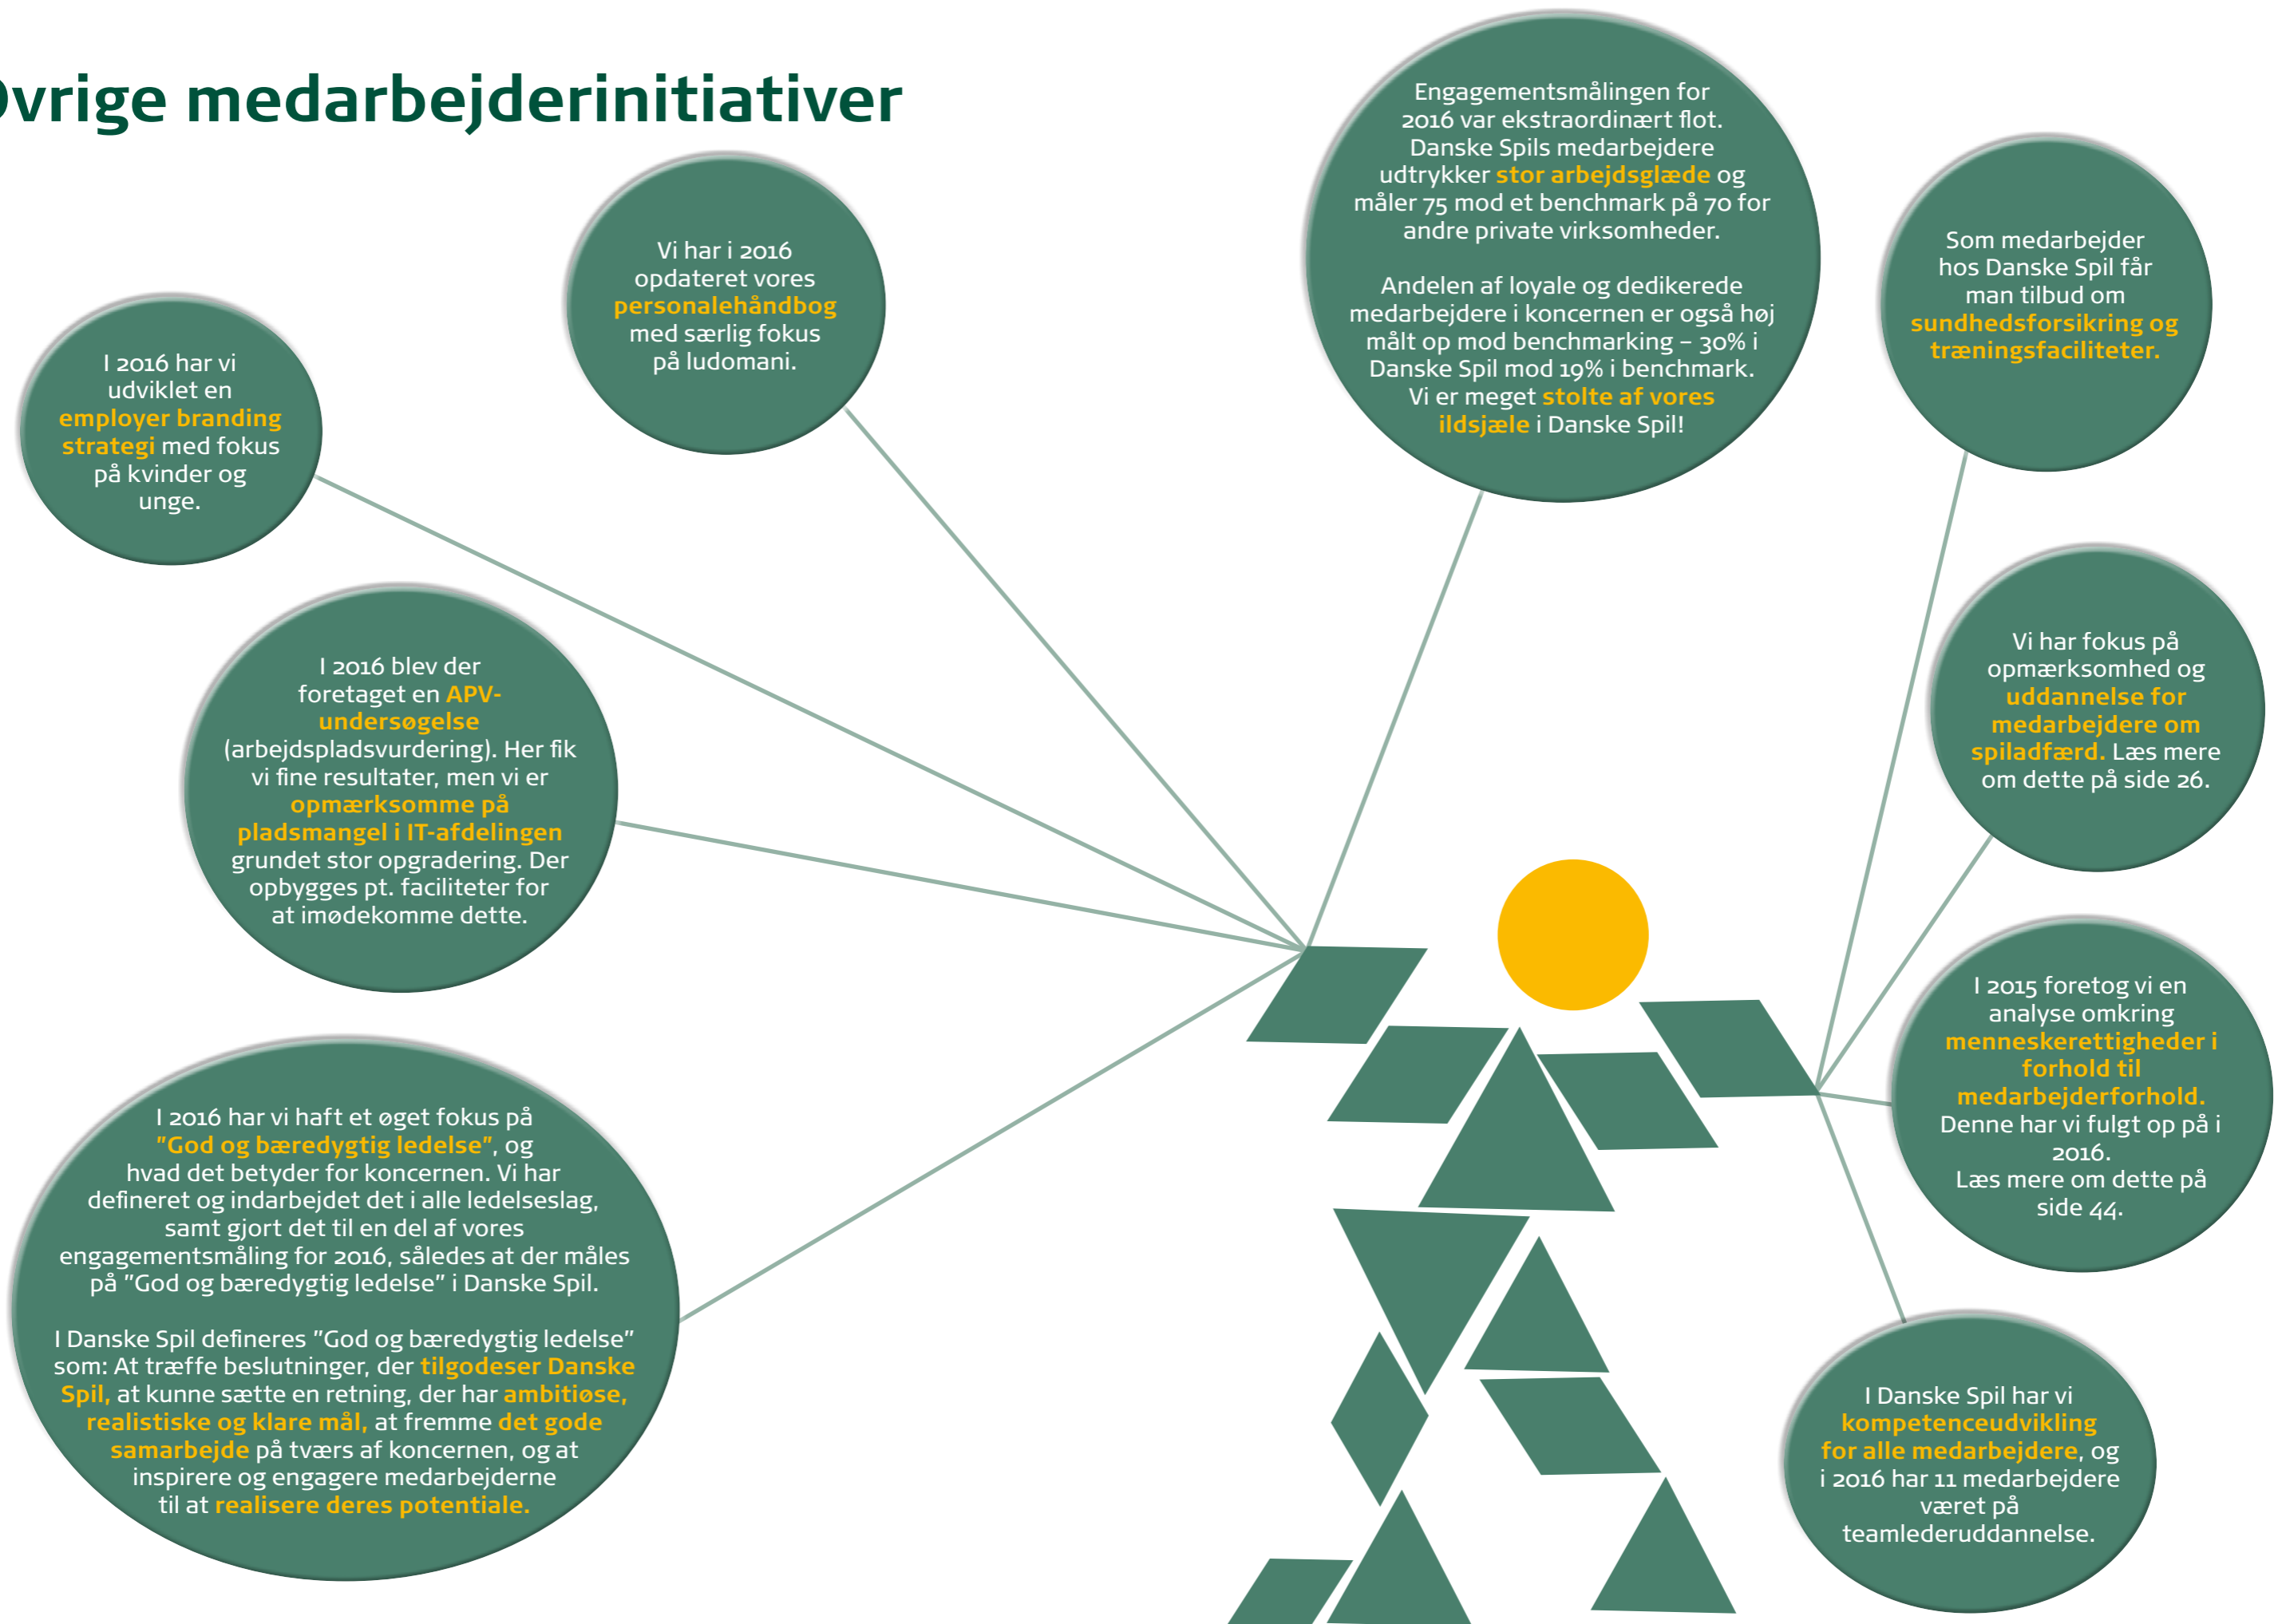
vrige medarbejderinitiativer

I 2016 har vi udviklet en employer branding strategi med fokus på kvinder og unge.

Vi har i 2016 opdateret vores personalehåndbog med særlig fokus på ludomani.

Engagementsmålingen for 2016 var ekstraordinært flot. Danske Spils medarbejdere udtrykker stor arbejdsglæde og måler 75 mod et benchmark på 70 for andre private virksomheder.

Andelen af loyale og dedikerede medarbejdere i koncernen er også høj målt op mod benchmarking – 30% i Danske Spil mod 19% i benchmark. Vi er meget stolte af vores ildsjæle i Danske Spil!

Som medarbejder hos Danske Spil får man tilbud om sundhedsforsikring og træningsfaciliteter.

I 2016 blev der foretaget en APV-undersøgelse (arbejdspladsvurdering). Her fik vi fine resultater, men vi er opmærksomme på pladsmangel i IT-afdelingen grundet stor opgradering. Der opbygges pt. faciliteter for at imødekomme dette.

Vi har fokus på opmærksomhed og uddannelse for medarbejdere om spiladfærd. Læs mere om dette på side 26.

I 2015 foretog vi en analyse omkring menneskerettigheder i forhold til medarbejderforhold. Denne har vi fulgt op på i 2016. Læs mere om dette på side 44.

I 2016 har vi haft et øget fokus på "God og bæredygtig ledelse", og hvad det betyder for koncernen. Vi har defineret og indarbejdet det i alle ledelseslag, samt gjort det til en del af vores engagementsmåling for 2016, således at der måles på "God og bæredygtig ledelse" i Danske Spil.

I Danske Spil defineres "God og bæredygtig ledelse" som: At træffe beslutninger, der tilgodeser Danske Spil, at kunne sætte en retning, der har ambitiøse, realistiske og klare mål, at fremme det gode samarbejde på tværs af koncernen, og at inspirere og engagere medarbejderne til at realisere deres potentiale.

I Danske Spil har vi kompetenceudvikling for alle medarbejdere, og i 2016 har 11 medarbejdere været på teamlederuddannelse.